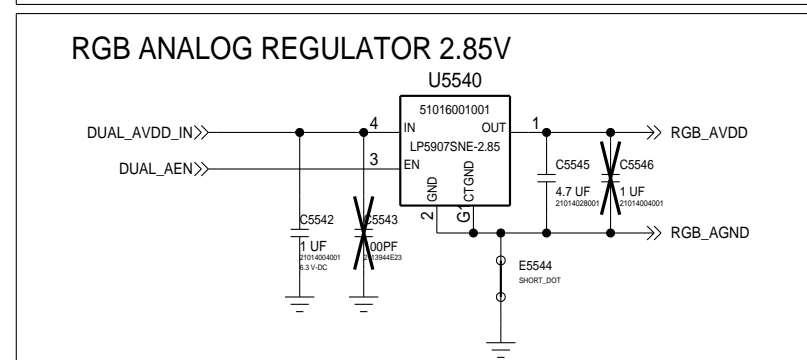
RGB ANALOG REGULATOR 2.85V

U5540

51016001001

4
IN
OUT
1

LP5907SNE-2.85

3
EN

GND
CTGND

2
G1

DUAL_AVDD_IN
DUAL_AEN

RGB_AVDD
RGB_AGND

C5545
4.7 UF
21014028001

C5546
1 UF
21014004001

C5542
1 UF
21014004001
6.3 V-DC

C5543
00PF
2013944E23

E5544
SHORT_DOT